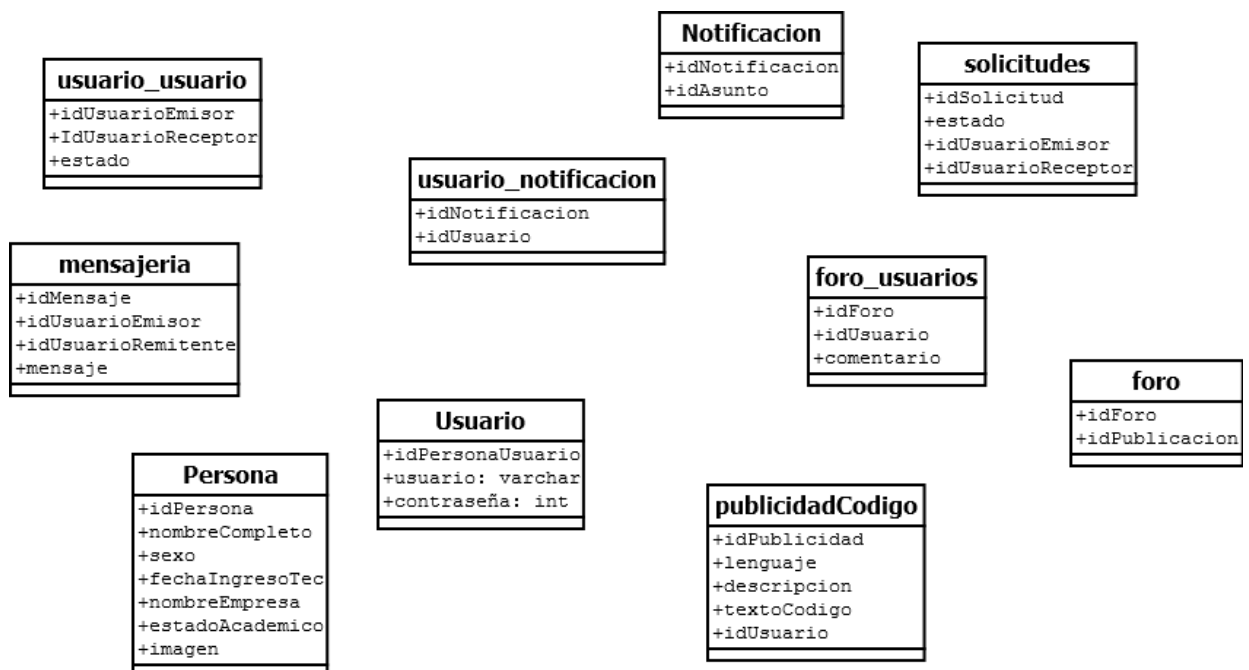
Notificacion
+idNotificacion
+idAsunto

usuario_usuario
+idUsuarioEmisor
+IdUsuarioReceptor
+estado

solicitudes
+idSolicitud
+estado
+idUsuarioEmisor
+idUsuarioReceptor

usuario_notificacion
+idNotificacion
+idUsuario

mensajeria
+idMensaje
+idUsuarioEmisor
+idUsuarioRemitente
+mensaje

foro_usuarios
+idForo
+idUsuario
+comentario

foro
+idForo
+idPublicacion

Usuario
+idPersonaUsuario
+usuario: varchar
+contraseña: int

Persona
+idPersona
+nombreCompleto
+sexo
+fechaIngresoTec
+nombreEmpresa
+estadoAcademico
+imagen

publicidadCodigo
+idPublicidad
+lenguaje
+descripcion
+textoCodigo
+idUsuario